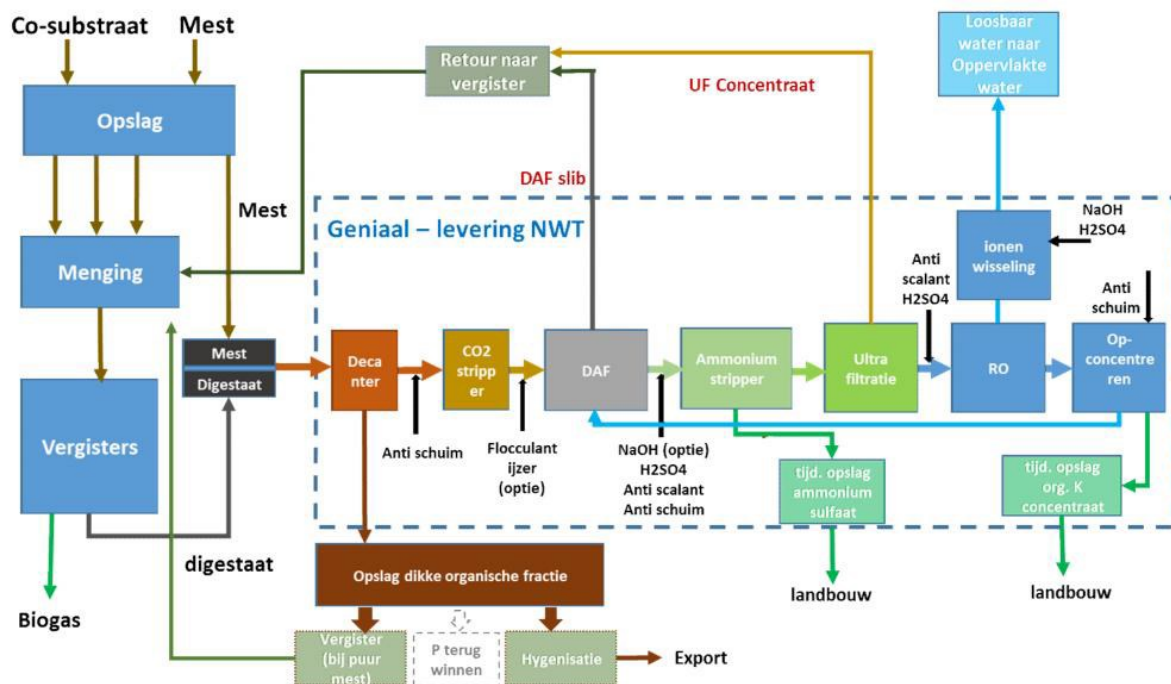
Co-substraat
Mest
Opslag
Retour naar vergister
UF Concentraat
Loosbaar water naar Oppervlakte water
DAF slib
Mest
Geniaal – levering NWT
NaOH
H2SO4
ionen wisseling
Menging
Anti scalant
H2SO4
Anti schuim
Mest
Digestaat
Decanter
CO2 stripper
DAF
Ammonium stripper
Ultra filtratie
RO
Op-concentreren
Vergisters
Anti schuim
Flocculant ijzer (optie)
NaOH (optie)
H2SO4
Anti scalant
Anti schuim
tijd. opslag ammonium sulfaat
tijd. opslag org. K concentraat
digestaat
Opslag dikke organische fractie
landbouw
landbouw
Biogas
Vergister (bij puur mest)
P terug winnen
Hygenisatie
Export